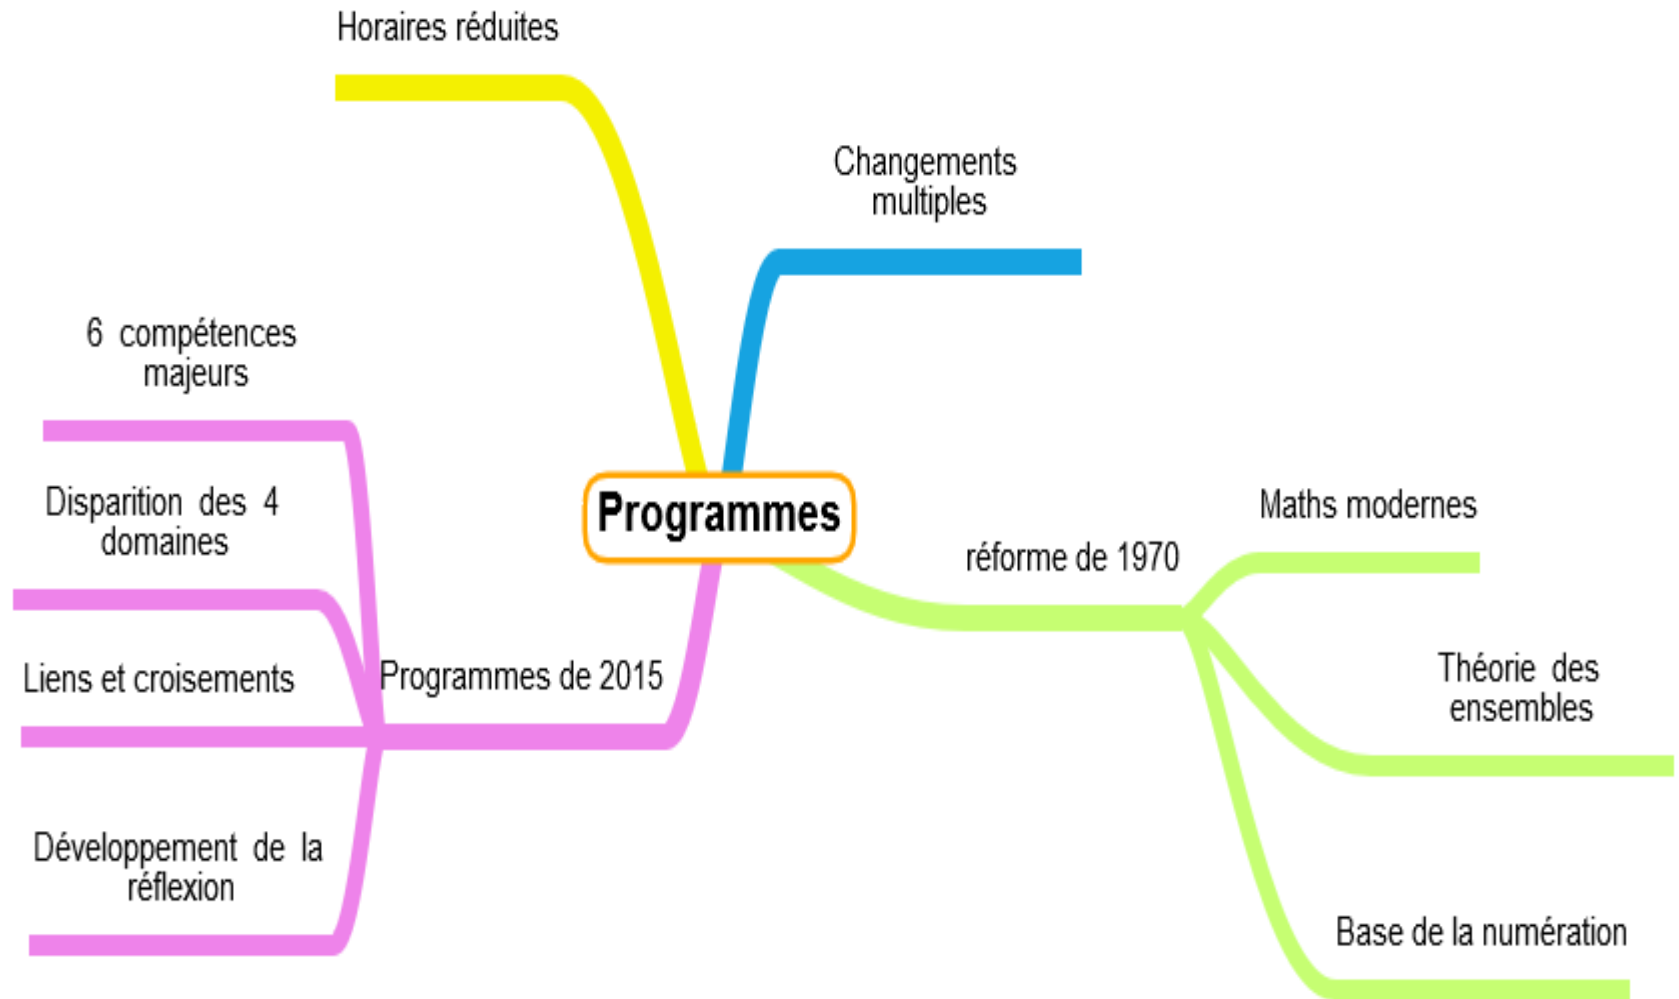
Horaires réduites

Changements multiples

6 compétences majeurs

Disparition des 4 domaines

Programmes

Maths modernes

réforme de 1970

Liens et croisements

Programmes de 2015

Théorie des ensembles

Développement de la réflexion

Base de la numération